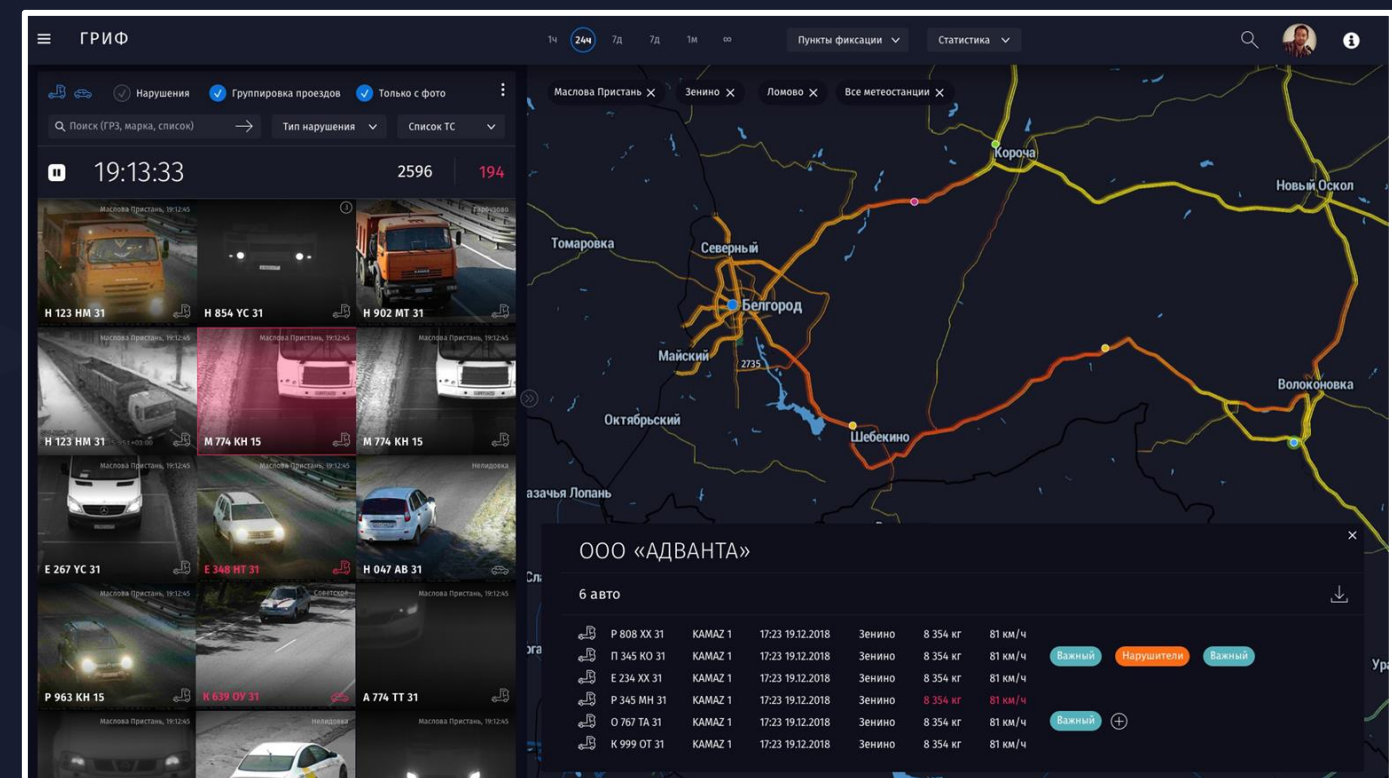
ГРИФ

1ч 24ч 7д 7д 1м ∞

Пункты фиксации

Статистика

Нарушения

Группировка проездов

Только с фото

Поиск (ГРЗ, марка, список)

Тип нарушения

Список ТС

19:13:33

2596

194

Маслова Пристань, 19:12:45

Н 123 НМ 31

Н 854 УС 31

Н 902 МТ 31

Маслова Пристань, 19:12:45

Н 123 НМ 31

Маслова Пристань, 19:12:45

М 774 КН 15

Маслова Пристань, 19:12:45

М 774 КН 15

Маслова Пристань, 19:12:45

Е 267 УС 31

Маслова Пристань, 19:12:45

Е 348 НТ 31

Нелидовка

Н 047 АВ 31

Маслова Пристань, 19:12:45

Р 963 КН 15

Советское

К 639 ОУ 31

Маслова Пристань, 19:12:45

А 774 ТТ 31

Маслова Пристань, 19:12:45

Нелидовка

Маслова Пристань

Зенино

Ломово

Все метеостанции

Короча

Новый Оскол

Томаровка

Северный

Белгород

Майский

2735

Октябрьский

Шебекино

Волоконовка

азачья Лопань

ООО «АДВАНТА»

6 авто

| | | | | | | |
|---|---|---|---|---|---|---|
| Р 808 ХХ 31 | KAMAZ 1 | 17:23 19.12.2018 | Зенино | 8 354 кг | 81 км/ч | |
| П 345 КО 31 | KAMAZ 1 | 17:23 19.12.2018 | Зенино | 8 354 кг | 81 км/ч | Важный Нарушители Важный |
| Е 234 ХХ 31 | KAMAZ 1 | 17:23 19.12.2018 | Зенино | 8 354 кг | 81 км/ч | |
| Р 345 МН 31 | KAMAZ 1 | 17:23 19.12.2018 | Зенино | 8 354 кг | 81 км/ч | |
| О 767 ТА 31 | KAMAZ 1 | 17:23 19.12.2018 | Зенино | 8 354 кг | 81 км/ч | Важный |
| К 999 ОТ 31 | KAMAZ 1 | 17:23 19.12.2018 | Зенино | 8 354 кг | 81 км/ч | |